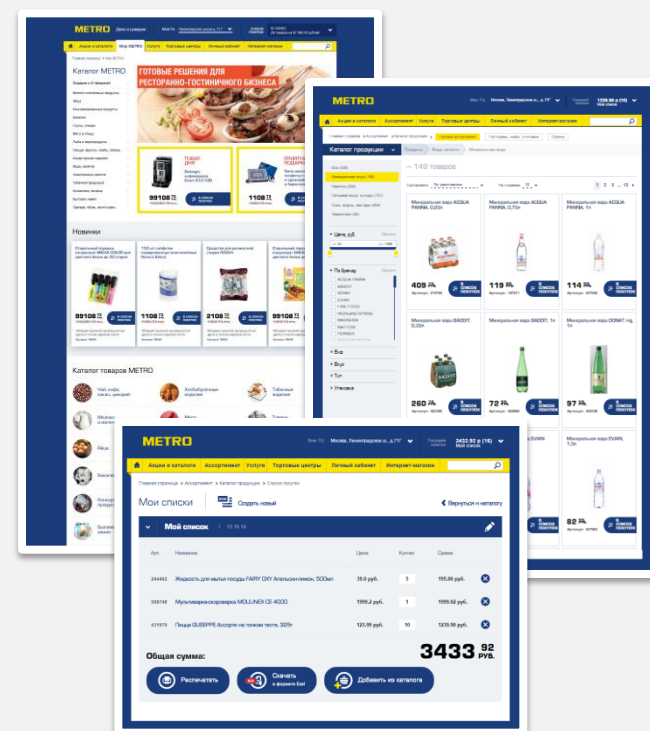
METRO

Акции и каталоги | Ассортимент | Услуги | Торговые центры | Личный кабинет | Интернет-магазин

Каталог METRO

ГОТОВЫЕ РЕШЕНИЯ ДЛЯ РЕСТОРАННО-ГОСТИНИЧНОГО БИЗНЕСА

99108
1108

Новинки

99108
1108
2108
1108

Каталог товаров METRO

METRO

Акции и каталоги | Ассортимент | Услуги | Торговые центры | Личный кабинет | Интернет-магазин

Каталог продукции

— 149 товаров

Минеральная вода ACQUA PANNA, 0,25л
Минеральная вода ACQUA PANNA, 0,75л
Минеральная вода ACQUA PANNA, 1л

409
119
114

Минеральная вода BADOIT, 0,33л
Минеральная вода BADOIT, 1л
Минеральная вода DONAT, 1л

260
72
97

Цена, руб.
По бренду
Вкус
Тип
Упаковка

METRO

Москва, Ленинградское ш.,д.71Г

3433.92 руб. (16)
Мои списки

Акции и каталоги | Ассортимент | Услуги | Торговые центры | Личный кабинет | Интернет-магазин

Главная страница > Ассортимент > Каталог продукции > Список покупок

Мои списки

Создать новый

Вернуться к каталогу

Мой список | 13.10.14

| Арт. | Название | Цена | Кол-во | Сумма |
|---|---|---|---|---|
| 244462 | Жидкость для мытья посуды FAIRY OXY Апельсин-лимон, 500мл | 39.0 руб. | 5 | 195.00 руб. |
| 506746 | Мультиварка-скороварка MOULINEX CE 4000 | 1599.2 руб. | 1 | 1599.02 руб. |
| 431579 | Пицца GUISEPPE Ассорти на тонком тесте, 325г | 123.99 руб. | 10 | 1239.90 руб. |

Общая сумма:

3433 92 РУБ.

Распечатать
Скачать в формате Exel
Добавить из каталога

Минеральная вода EVIAN, 1,5л

82